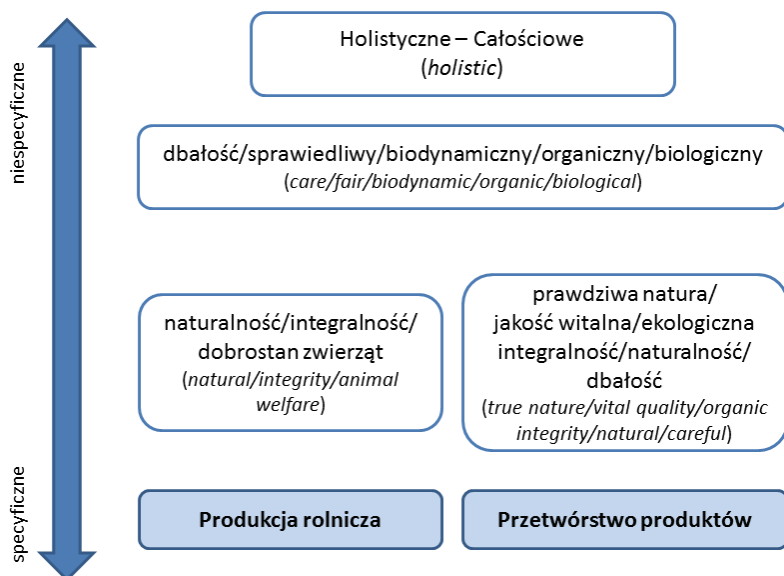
niespecyficzne

specyficzne

Holistyczne – Całościowe
(*holistic*)

dbałość/sprawiedliwy/biodynamiczny/organiczny/biologiczny
(*care/fair/biodynamic/organic/biological*)

naturalność/integralność/dobrostan zwierząt
(*natural/integrity/animal welfare*)

prawdziwa natura/jakość witalna/ekologiczna integralność/naturalność/dbałość
(*true nature/vital quality/organic integrity/natural/careful*)

Produkcja rolnicza

Przetwórstwo produktów